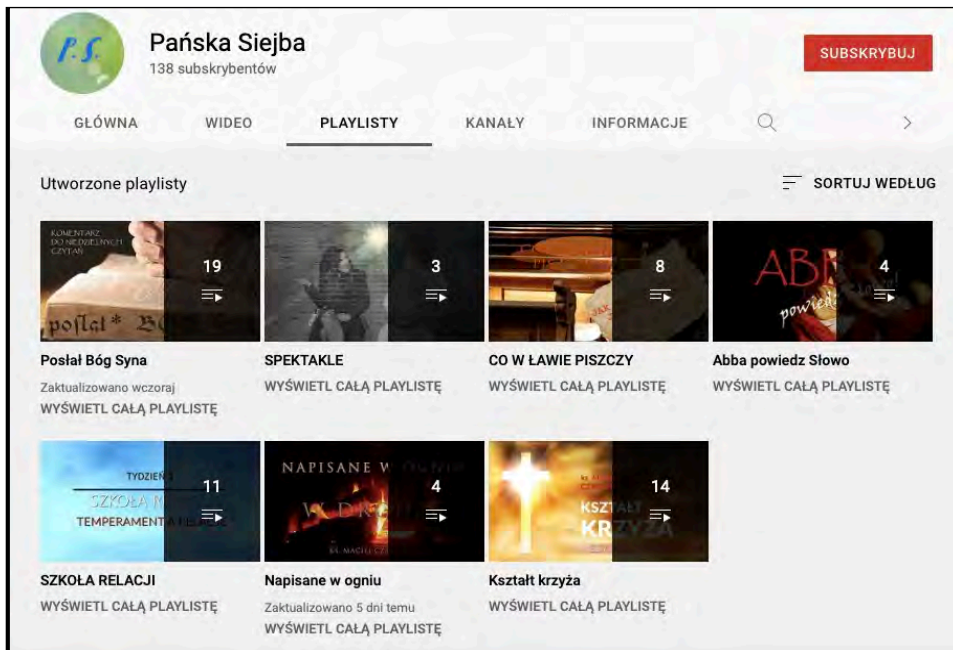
P.S.

Pańska Siejba
138 subskrybentów

SUBSKRYBUJ

GŁÓWNA WIDEO PLAYLISTY KANAŁY INFORMACJE

Utworzone playlisty

SORTUJ WEDŁUG

KOMENTARZ DO NIEDZIELNYCH CZYTAŃ
posłał* B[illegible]
19

Posłał Bóg Syna
Zaktualizowano wczoraj
WYŚWIETL CAŁĄ PLAYLISTĘ

3

SPEKTAKLE
WYŚWIETL CAŁĄ PLAYLISTĘ

8

CO W ŁAWIE PISZCZY
WYŚWIETL CAŁĄ PLAYLISTĘ

AB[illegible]
powied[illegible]
4

Abba powiedz Słowo
WYŚWIETL CAŁĄ PLAYLISTĘ

TYDZIEŃ
SZKOŁA R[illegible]
TEMPERAMENT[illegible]
11

SZKOŁA RELACJI
WYŚWIETL CAŁĄ PLAYLISTĘ

NAPISANE W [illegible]
W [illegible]
KS. MACIEJ CZ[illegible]
4

Napisane w ogniu
Zaktualizowano 5 dni temu
WYŚWIETL CAŁĄ PLAYLISTĘ

KSZTAŁT
KRZYŻA
14

Kształt krzyża
WYŚWIETL CAŁĄ PLAYLISTĘ